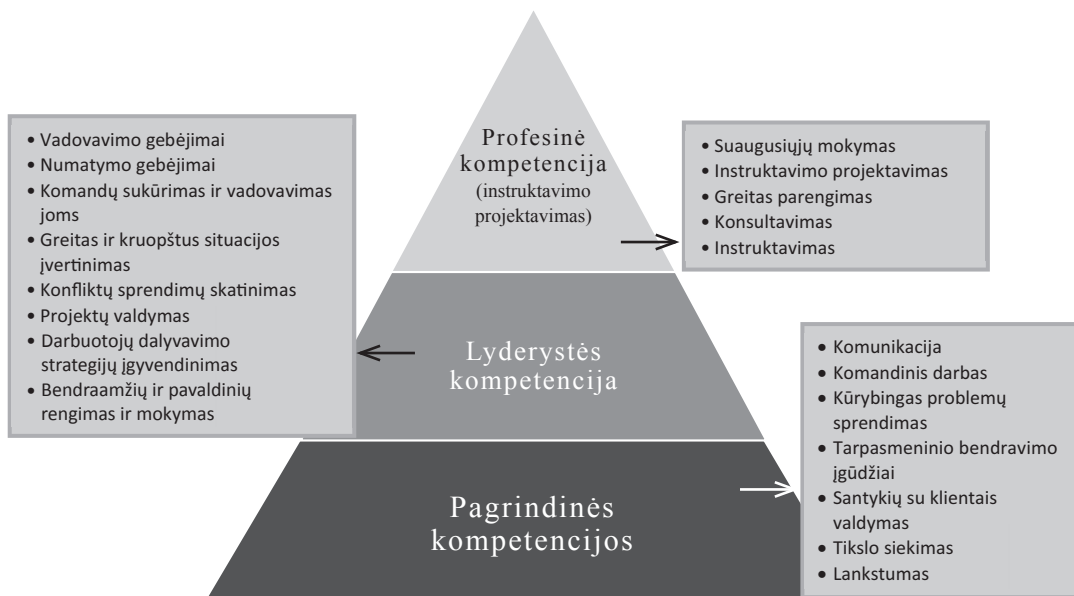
Profesinė kompetencija (instruktavimo projektavimas)

• Suaugusiųjų mokymas
• Instruktavimo projektavimas
• Greitas parengimas
• Konsultavimas
• Instruktavimas

• Vadovavimo gebėjimai
• Numatymo gebėjimai
• Komandų sukūrimas ir vadovavimas joms
• Greitas ir kruopštus situacijos įvertinimas
• Konfliktų sprendimų skatinimas
• Projektų valdymas
• Darbuotojų dalyvavimo strategijų įgyvendinimas
• Bendraamžių ir pavaldinių rengimas ir mokymas

Lyderystės kompetencija

• Komunikacija
• Komandinis darbas
• Kūrybingas problemų sprendimas
• Tarpasmeninio bendravimo įgūdžiai
• Santykių su klientais valdymas
• Tikslo siekimas
• Lankstumas

Pagrindinės kompetencijos